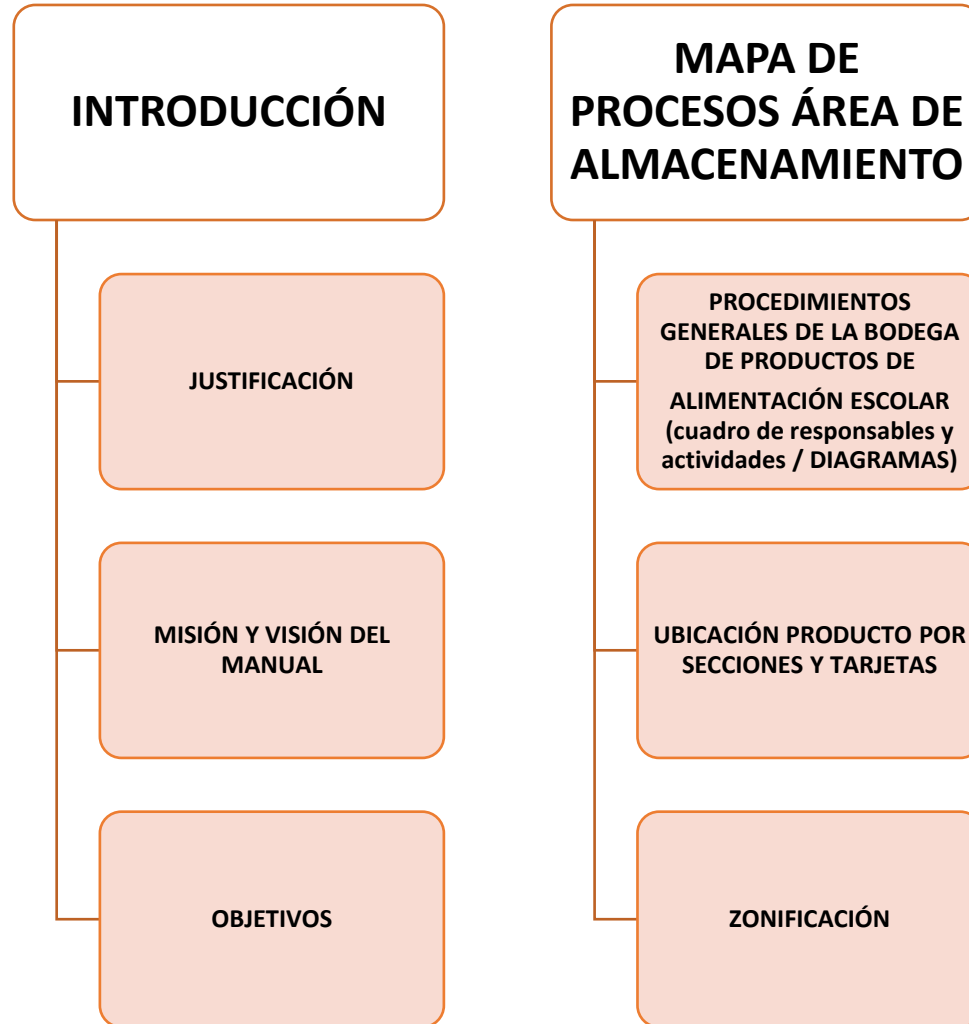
INTRODUCCIÓN

JUSTIFICACIÓN

MISIÓN Y VISIÓN DEL MANUAL

OBJETIVOS

MAPA DE PROCESOS ÁREA DE ALMACENAMIENTO

PROCEDIMIENTOS GENERALES DE LA BODEGA DE PRODUCTOS DE ALIMENTACIÓN ESCOLAR (cuadro de responsables y actividades / DIAGRAMAS)

UBICACIÓN PRODUCTO POR SECCIONES Y TARJETAS

ZONIFICACIÓN